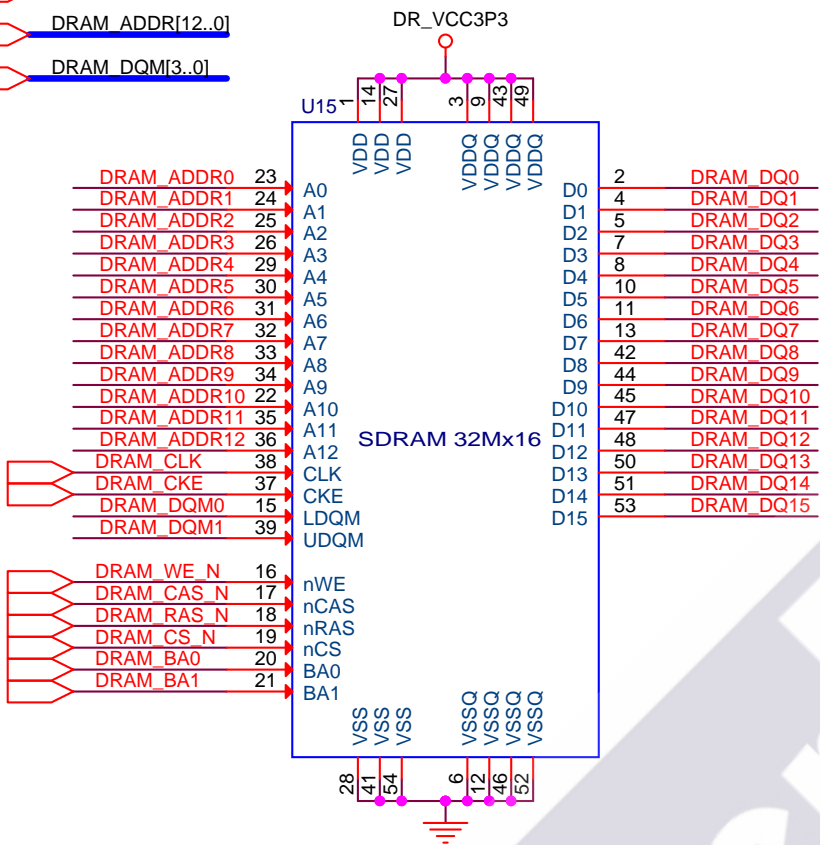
DRAM_ADDR[12..0]
DRAM_DQM[3..0]

DR_VCC3P3

U15

1 14 27 3 9 43 49

VDD VDD VDD VDDQ VDDQ VDDQ VDDQ

DRAM_ADDR0 23 A0
DRAM_ADDR1 24 A1
DRAM_ADDR2 25 A2
DRAM_ADDR3 26 A3
DRAM_ADDR4 29 A4
DRAM_ADDR5 30 A5
DRAM_ADDR6 31 A6
DRAM_ADDR7 32 A7
DRAM_ADDR8 33 A8
DRAM_ADDR9 34 A9
DRAM_ADDR10 22 A10
DRAM_ADDR11 35 A11
DRAM_ADDR12 36 A12
DRAM_CLK 38 CLK
DRAM_CKE 37 CKE
DRAM_DQM0 15 LDQM
DRAM_DQM1 39 UDQM

DRAM_WE_N 16 nWE
DRAM_CAS_N 17 nCAS
DRAM_RAS_N 18 nRAS
DRAM_CS_N 19 nCS
DRAM_BA0 20 BA0
DRAM_BA1 21 BA1

SDRAM 32Mx16

D0 2 DRAM_DQ0
D1 4 DRAM_DQ1
D2 5 DRAM_DQ2
D3 7 DRAM_DQ3
D4 8 DRAM_DQ4
D5 10 DRAM_DQ5
D6 11 DRAM_DQ6
D7 13 DRAM_DQ7
D8 42 DRAM_DQ8
D9 44 DRAM_DQ9
D10 45 DRAM_DQ10
D11 47 DRAM_DQ11
D12 48 DRAM_DQ12
D13 50 DRAM_DQ13
D14 51 DRAM_DQ14
D15 53 DRAM_DQ15

VSS VSS VSS VSSQ VSSQ VSSQ VSSQ

28 41 54 6 12 46 52